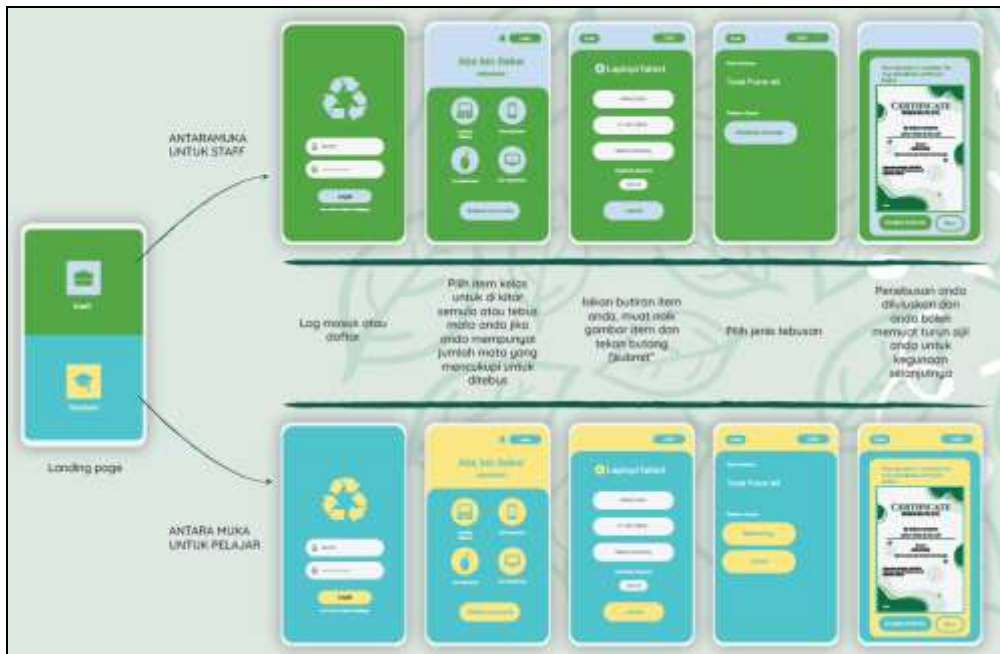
ANTARAMUKA UNTUK STAFF

Staff

Pelajar

Landing page

ANTARA MUKA UNTUK PELAJAR

Log masuk atau daftar

Pilih item kelas untuk di kitar semula atau tebus mata anda jika anda mempunyai jumlah mata yang mencukupi untuk ditebus

Isikan butiran item anda, muat naik gambar item dan tekan butang "Submit"

Pilih jenis tebusan

Penebusan anda diluluskan dan anda boleh memuat turun sijil anda untuk kegunaan selanjutnya

Ada Apa Hari Ini?

Laporan Sampah

Login

CERTIFICATE

CERTIFICATE